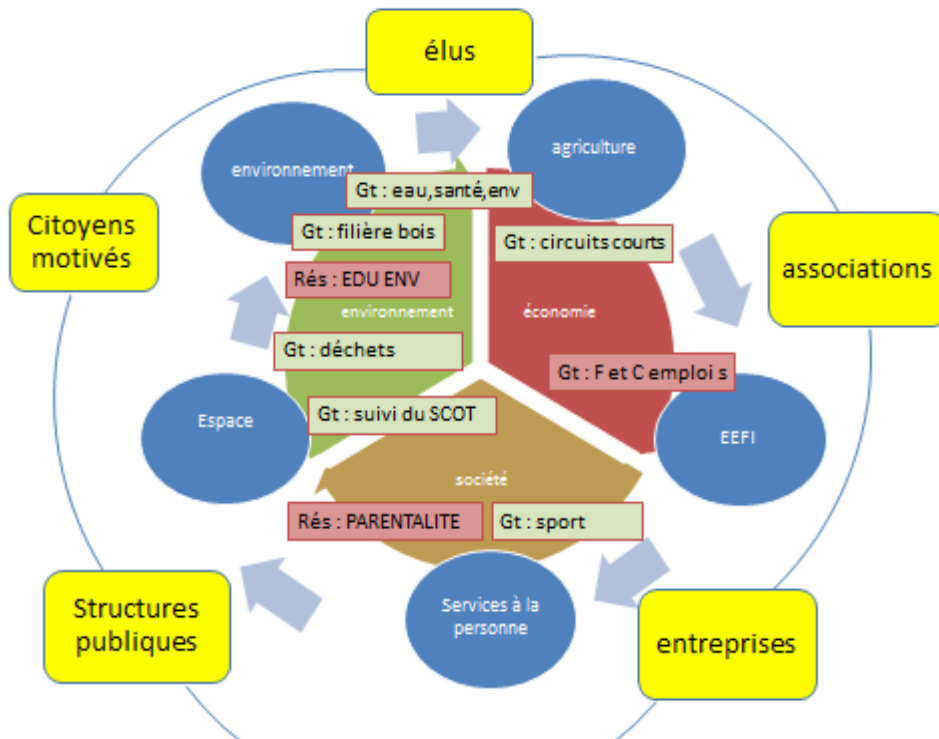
élus

Citoyens motivés

associations

Structures publiques

entreprises

environnement

agriculture

Gt : eau,santé,env

Gt : filière bois

Gt : circuits courts

Rés : EDU ENV

environnement

économie

Gt : déchets

Gt : F et C emploi s

Espace

Gt : suivi du SCOT

EEFI

société

Rés : PARENTALITE

Gt : sport

Services à la personne